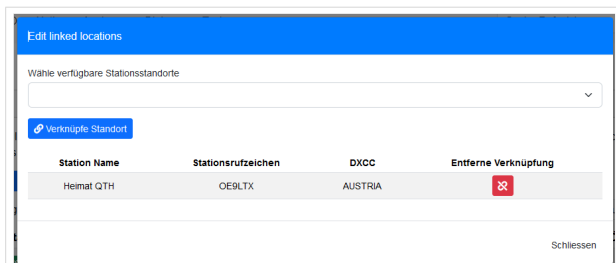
Edit linked locations

Wähle verfügbare Stationsstandorte

Verknüpfe Standort

| Station Name | Stationsrufzeichen | DXCC | Entferne Verknüpfung |
|---|---|---|---|
| Heimat QTH | OE9LTX | AUSTRIA | |

Schliessen